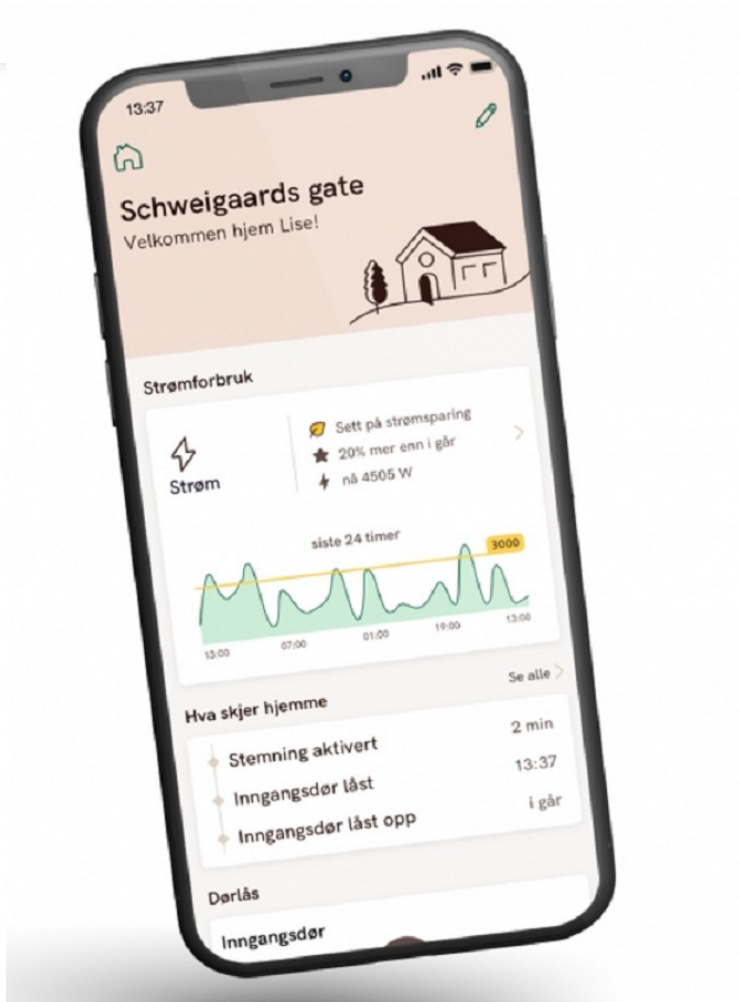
13:37

Schweigaards gate
Velkommen hjem Lise!

Strømforbruk

Strøm

Sett på strømsparing
20% mer enn i går
nå 4505 W

siste 24 timer
3000

13:00 07:00 01:00 19:00 13:00

See alle

Hva skjer hjemme

Stemning aktivert 2 min
Inngangsdør låst 13:37
Inngangsdør låst opp i går

Dørlås

Inngangsdør